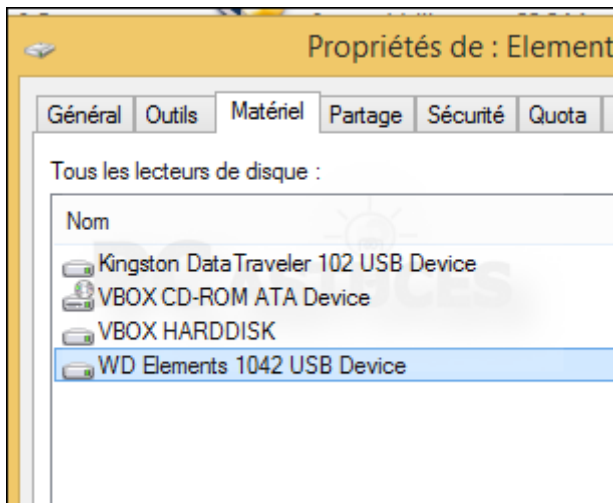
Propriétés de : Element

Général | Outils | Matériel | Partage | Sécurité | Quota

Tous les lecteurs de disque :

Nom

Kingston DataTraveler 102 USB Device
VBOX CD-ROM ATA Device
VBOX HARDDISK
WD Elements 1042 USB Device